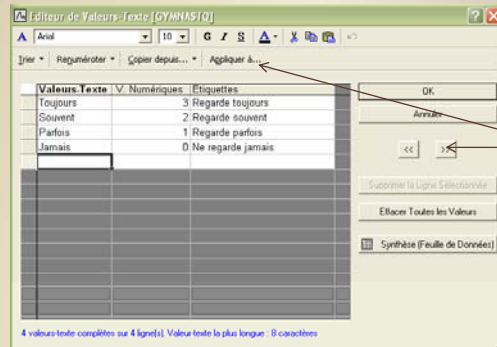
Editeur de Valeurs-Texte [GYMNASTQ]

Arial 10 G I S A

Trier Renumèroter Copier depuis... Appliquer à...

| Valeurs-Texte | V. Numériques | Etiquettes |
|---|---|---|
| Toujours | 3 | Regarde toujours |
| Souvent | 2 | Regarde souvent |
| Parfois | 1 | Regarde parfois |
| Jamais | 0 | Ne regarde jamais |

OK

Annuler

<< >>

Supprimer la Ligne Sélectionnée

Effacer Toutes les Valeurs

Synthèse (Feuille de Données)

4 valeurs-texte complètes sur 4 ligne(s). Valeur-texte la plus longue : 8 caractères